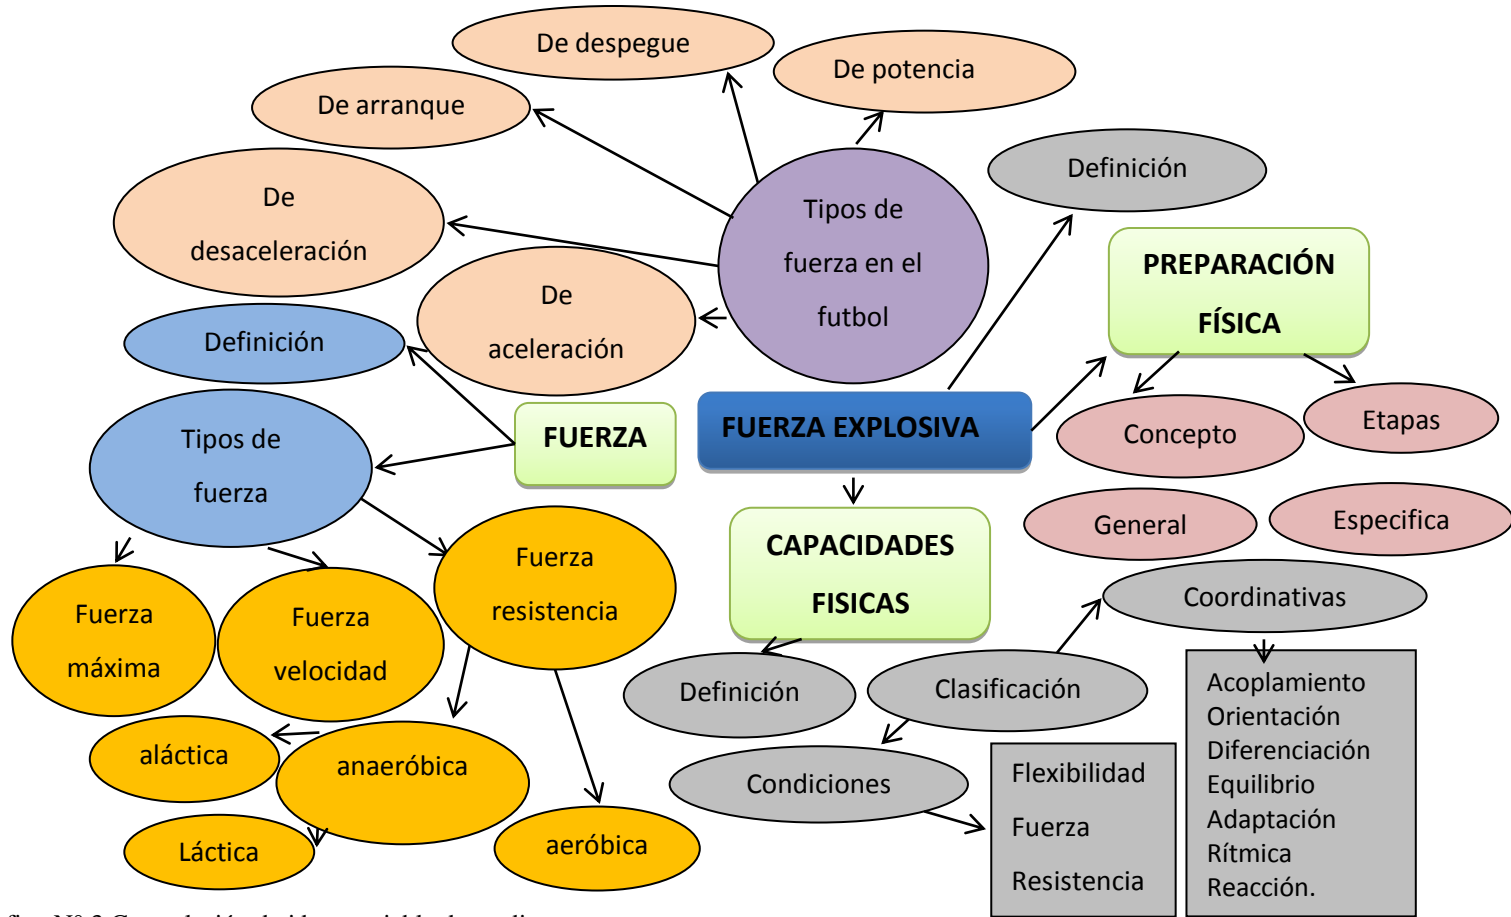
De despegue

De potencia

De arranque

De desaceleración

Tipos de fuerza en el futbol

Definición

De aceleración

PREPARACIÓN FÍSICA

Definición

FUERZA

FUERZA EXPLOSIVA

Tipos de fuerza

Concepto

Etapas

General

Especifica

CAPACIDADES FISICAS

Fuerza máxima

Fuerza velocidad

Fuerza resistencia

Coordinativas

Definición

Clasificación

Acoplamiento
Orientación
Diferenciación
Equilibrio
Adaptación
Rítmica
Reacción.

aláctica

anaeróbica

Condiciones

Flexibilidad
Fuerza
Resistencia

Láctica

aeróbica

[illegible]